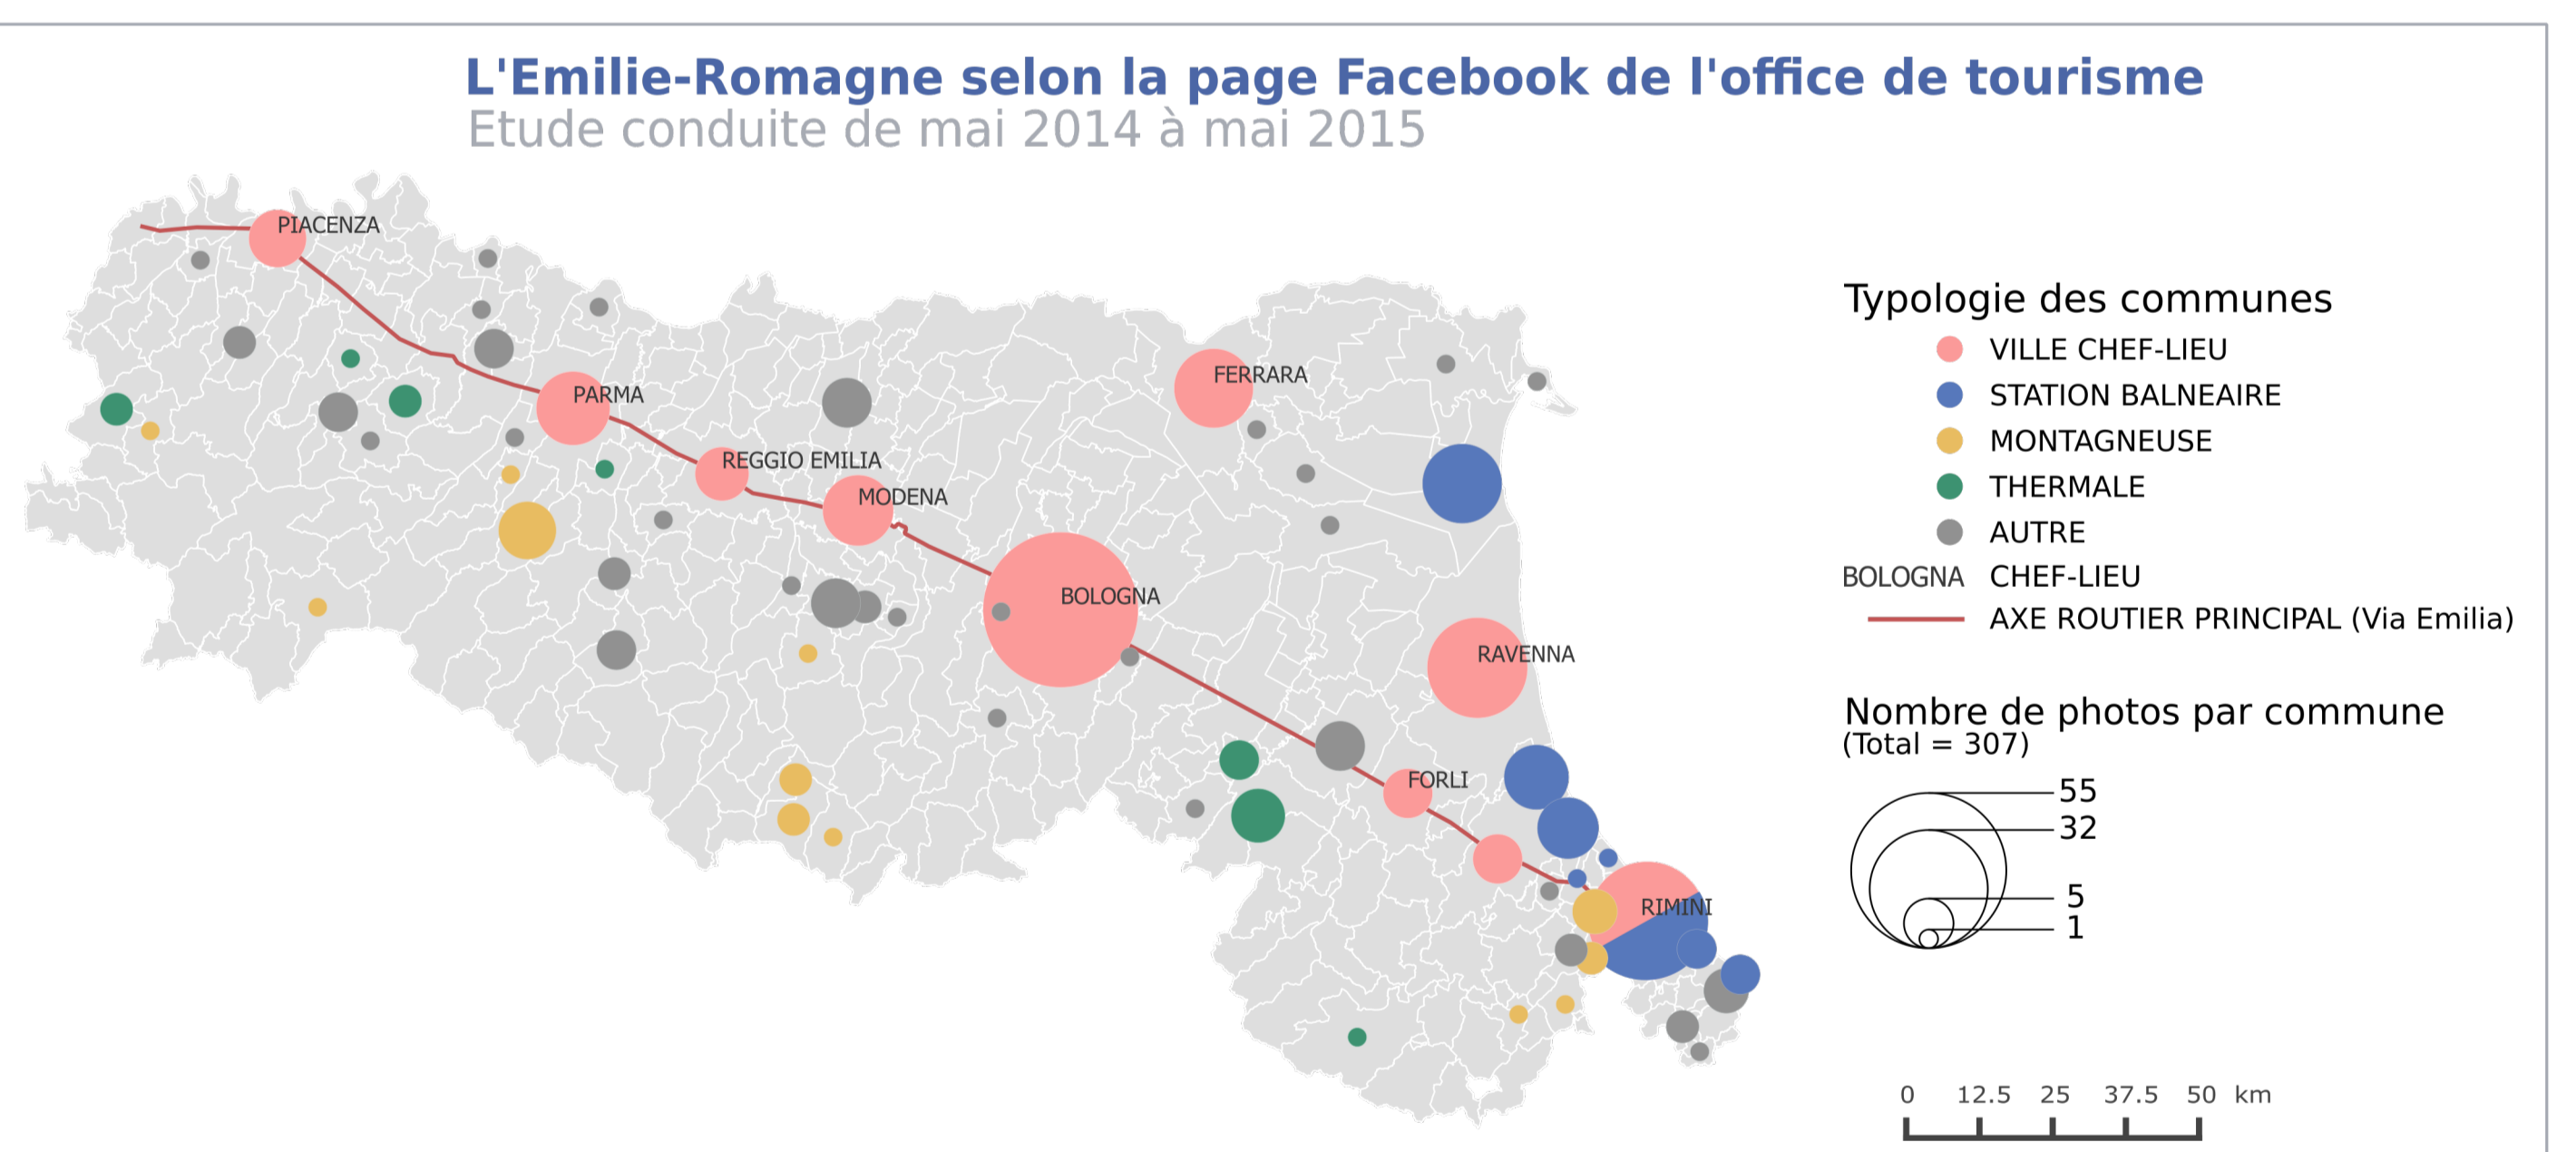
L'Emilie-Romagne selon la page Facebook de l'office de tourisme
Etude conduite de mai 2014 à mai 2015

PIACENZA
PARMA
REGGIO EMILIA
MODENA
FERRARA
BOLOGNA
RAVENNA
FORLI
RIMINI

Typologie des communes
VILLE CHEF-LIEU
STATION BALNEAIRE
MONTAGNEUSE
THERMALE
AUTRE
BOLOGNA CHEF-LIEU
AXE ROUTIER PRINCIPAL (Via Emilia)

Nombre de photos par commune
(Total = 307)
55
32
5
1

0 12.5 25 37.5 50 km